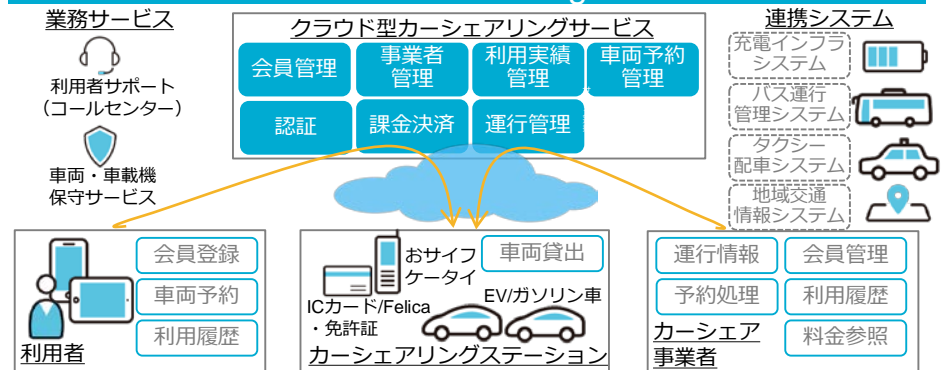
業務サービス

利用者サポート
（コールセンター）

車両・車載機
保守サービス

クラウド型カーシェアリングサービス

会員管理

事業者管理

利用実績管理

車両予約管理

認証

課金決済

運行管理

連携システム

充電インフラシステム

バス運行管理システム

タクシー配車システム

地域交通情報システム

会員登録

車両予約

利用履歴

利用者

おサイフケータイ

車両貸出

ICカード/Felica
・免許証

EV/ガソリン車

カーシェアリングステーション

運行情報

会員管理

予約処理

利用履歴

カーシェア事業者

料金参照